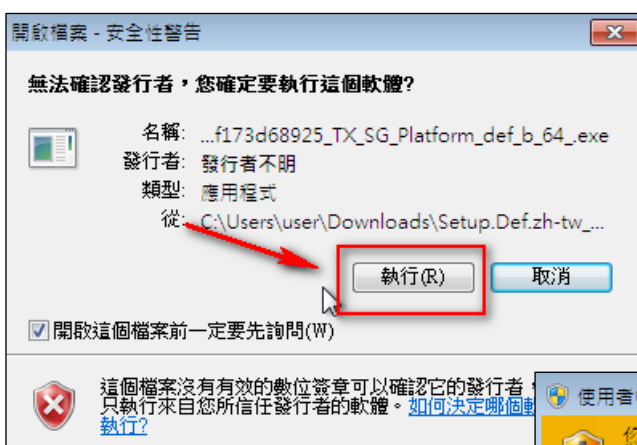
開啟檔案 - 安全性警告

無法確認發行者，您確定要執行這個軟體?

名稱: ...f173d68925_TX_SG_Platform_def_b_64_.exe
發行者: 發行者不明
類型: 應用程式
從: C:\Users\user\Downloads\Setup.Def.zh-tw_...

執行(R)
取消

開啟這個檔案前一定要先詢問(W)

這個檔案沒有有效的數位簽章可以確認它的發行者，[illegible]只執行來自您所信任發行者的軟體。如何決定哪個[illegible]執行?

使用者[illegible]